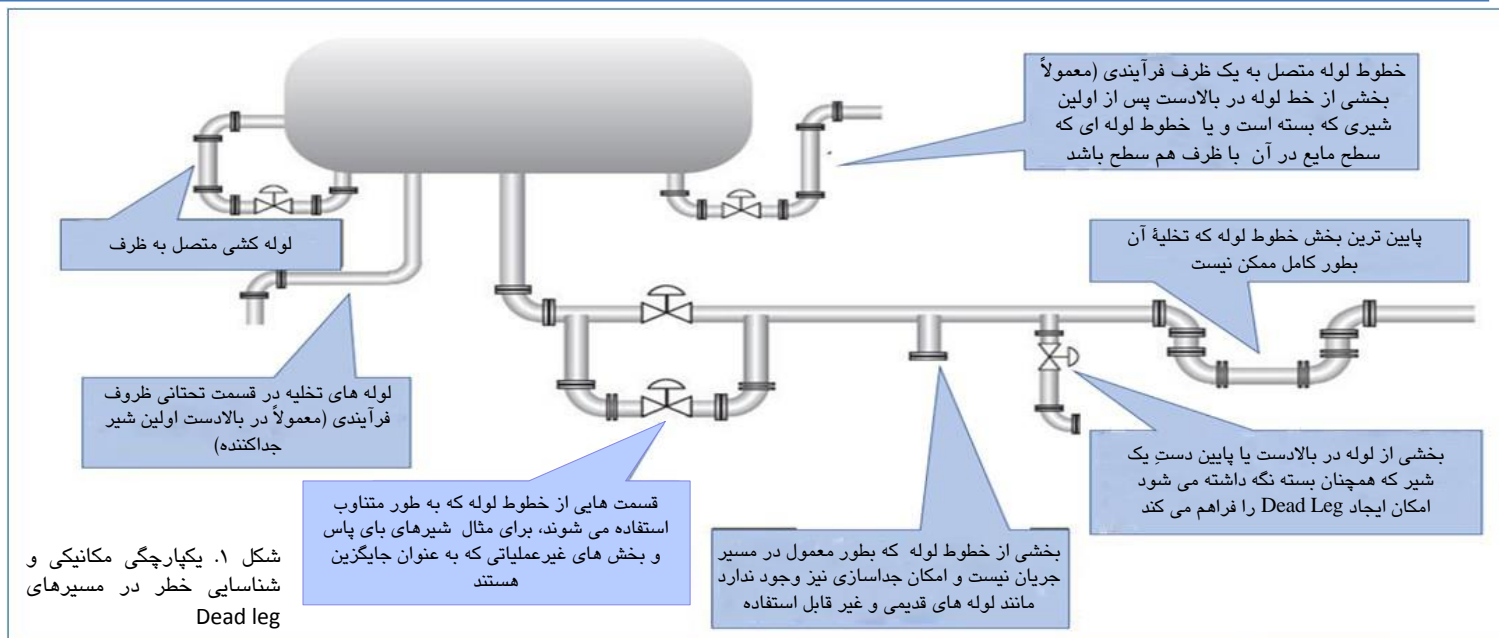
خطوط لوله متصل به یک ظرف فرآیندی (معمولاً بخشی از خط لوله در بالادست پس از اولین شیری که بسته است و یا خطوط لوله ای که سطح مایع در آن با ظرف هم سطح باشد

لوله کشی متصل به ظرف

پایین ترین بخش خطوط لوله که تخلیهٔ آن بطور کامل ممکن نیست

لوله های تخلیه در قسمت تحتانی ظروف فرآیندی (معمولاً در بالادست اولین شیر جداکننده)

بخشی از لوله در بالادست یا پایین دستِ یک شیر که همچنان بسته نگه داشته می شود امکان ایجاد Dead Leg را فراهم می کند

قسمت هایی از خطوط لوله که به طور متناوب استفاده می شوند، برای مثال شیرهای بای پاس و بخش های غیرعملیاتی که به عنوان جایگزین هستند

بخشی از خطوط لوله که بطور معمول در مسیر جریان نیست و امکان جداسازی نیز وجود ندارد مانند لوله های قدیمی و غیر قابل استفاده

شکل ۱. یکپارچگی مکانیکی و شناسایی خطر در مسیرهای Dead leg